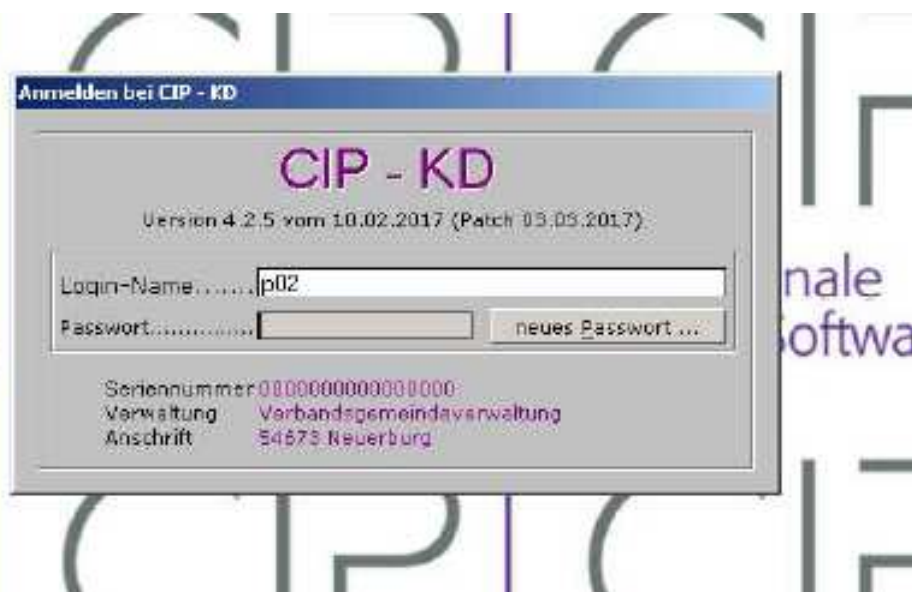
Anmelden bei CIP - KD

CIP - KD

Version 4.2.5 vom 10.02.2017 (Patch 03.03.2017)

Login-Name........ p02

Passwort..............

neues Passwort ...

Seriennummer 0000000000000000
Verwaltung Verbandsgemeindeverwaltung
Anschrift 54673 Neuerburg

nale
oftwa